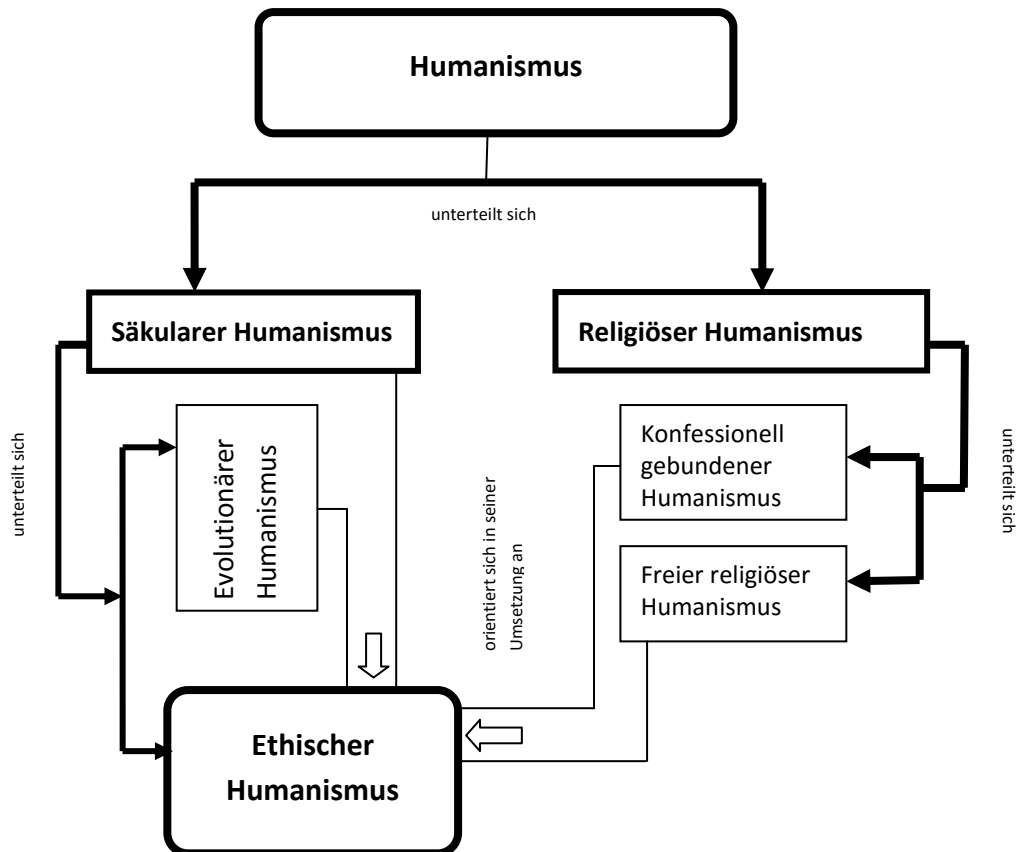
Humanismus

unterteilt sich

Säkularer Humanismus

Religiöser Humanismus

unterteilt sich

Evolutionärer Humanismus

orientiert sich in seiner Umsetzung an

Konfessionell gebundener Humanismus

Freier religiöser Humanismus

unterteilt sich

Ethischer Humanismus